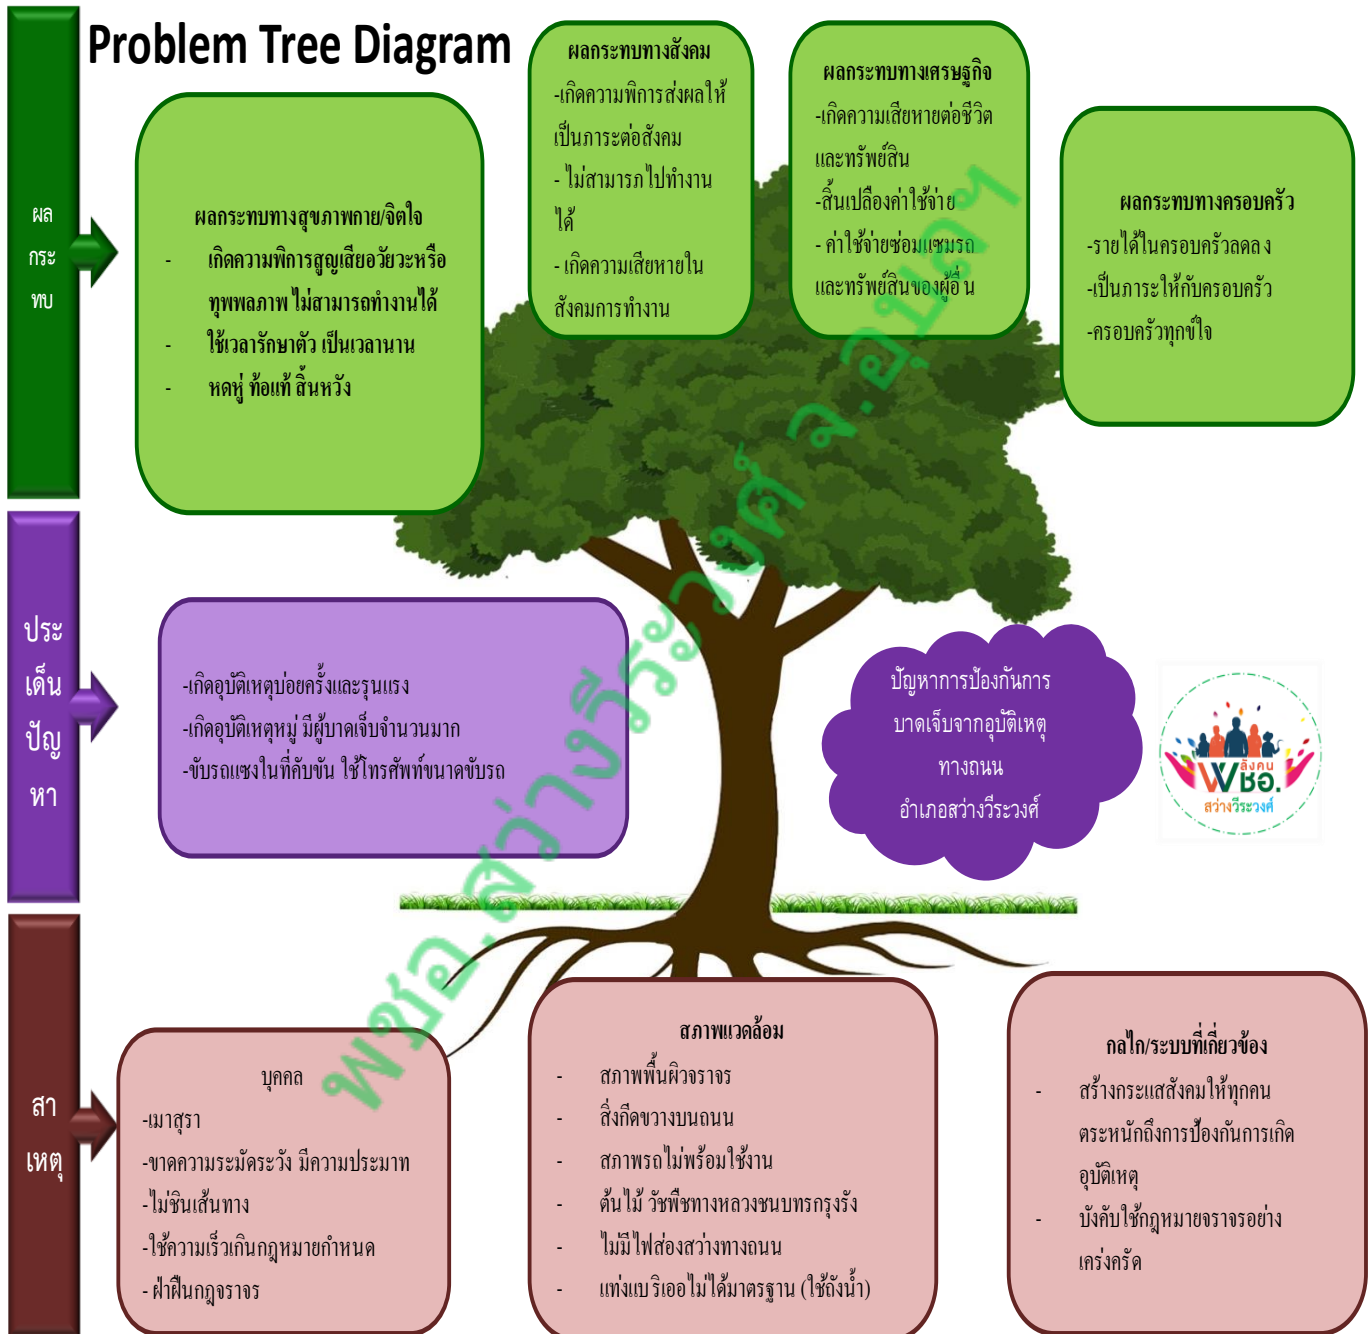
Problem Tree Diagram

ผล กระ ทบ

ผลกระทบทางสุขภาพกาย/จิตใจ
- เกิดความพิการสูญเสียอวัยวะหรือทุพพลภาพ ไม่สามารถทำงานได้
- ใช้เวลารักษาตัว เป็นเวลานาน
- หดหู่ ท้อแท้ สิ้นหวัง

ผลกระทบทางสังคม
-เกิดความพิการส่งผลให้เป็นภาระต่อสังคม
- ไม่สามารถไปทำงานได้
- เกิดความเสียหายในสังคมการทำงาน

ผลกระทบทางเศรษฐกิจ
-เกิดความเสียหายต่อชีวิตและทรัพย์สิน
-สิ้นเปลืองค่าใช้จ่าย
- ค่าใช้จ่ายซ่อมแซมรถและทรัพย์สินของผู้อื่น

ผลกระทบทางครอบครัว
-รายได้ในครอบครัวลดลง
-เป็นภาระให้กับครอบครัว
-ครอบครัวทุกข์ใจ

ประ เด็น ปัญ หา

-เกิดอุบัติเหตุบ่อยครั้งและรุนแรง
-เกิดอุบัติเหตุหมู่ มีผู้บาดเจ็บจำนวนมาก
-ขับรถแซงในที่คับขัน ใช้โทรศัพท์ขณะขับรถ

ปัญหาการป้องกันการบาดเจ็บจากอุบัติเหตุทางถนน อำเภอสว่างวีระวงศ์

สังคน พชอ. สว่างวีระวงศ์

พชอ.สว่างวีระวงศ์ จ.อุบลฯ

สา เหตุ

บุคคล
-เมาสุรา
-ขาดความระมัดระวัง มีความประมาท
-ไม่ชินเส้นทาง
-ใช้ความเร็วเกินกฎหมายกำหนด
- ฝ่าฝืนกฎจราจร

สภาพแวดล้อม
- สภาพพื้นผิวจราจร
- สิ่งกีดขวางบนถนน
- สภาพรถไม่พร้อมใช้งาน
- ต้นไม้ วัชพืชทางหลวงชนบทรกรุงรัง
- ไม่มีไฟส่องสว่างทางถนน
- แท่งแบริเออไม่ได้มาตรฐาน (ใช้ถังน้ำ)

กลไก/ระบบที่เกี่ยวข้อง
- สร้างกระแสสังคมให้ทุกคนตระหนักถึงการป้องกันการเกิดอุบัติเหตุ
- บังคับใช้กฎหมายจราจรอย่างเคร่งครัด